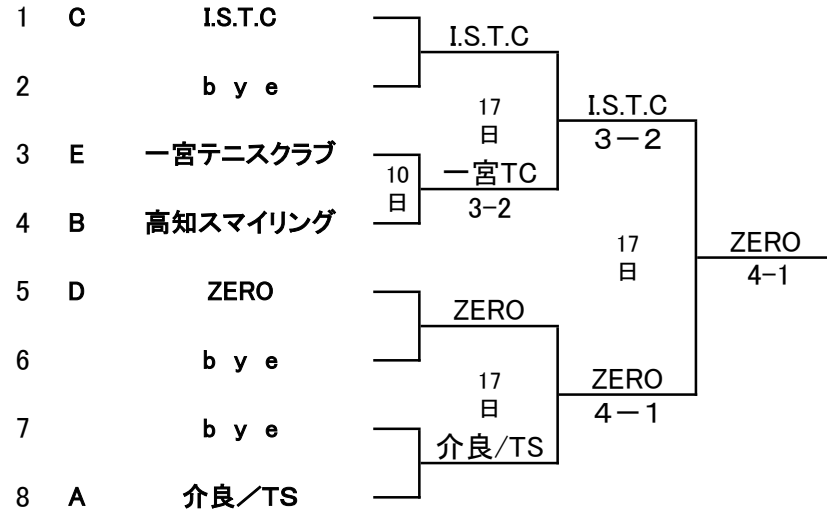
1 C I.S.T.C

2 b y e

3 E 一宮テニスクラブ

4 B 高知スマイリング

5 D ZERO

6 b y e

7 b y e

8 A 介良／TS

I.S.T.C

17 日

10 日

一宮TC
3−2

I.S.T.C
3−2

17 日

ZERO

17 日

介良/TS

ZERO
4−1

ZERO
4−1